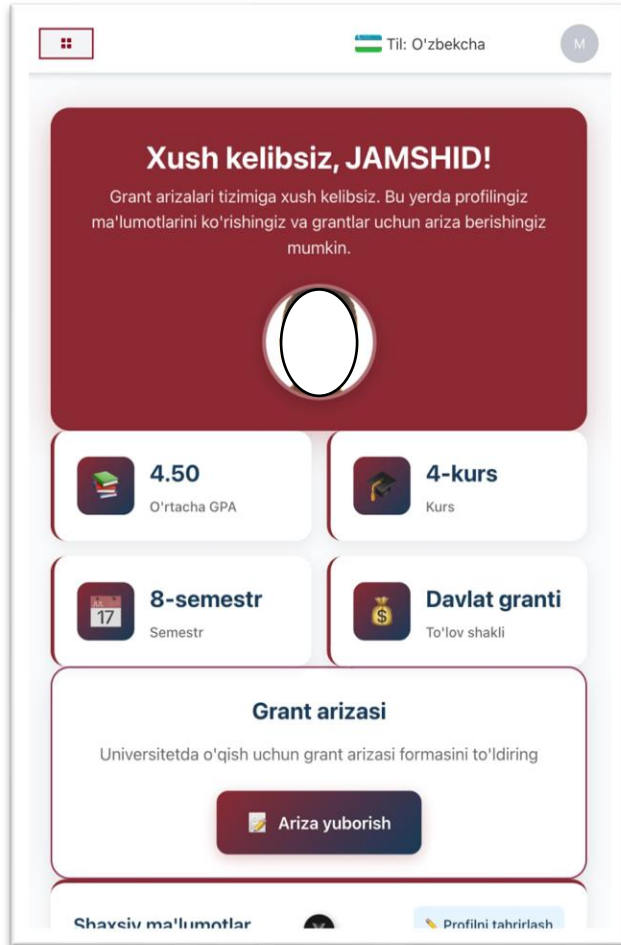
Til: O'zbekcha

M

Xush kelibsiz, JAMSHID!

Grant arizalari tizimiga xush kelibsiz. Bu yerda profilingiz ma'lumotlarini ko'rishingiz va grantlar uchun ariza berishingiz mumkin.

4.50
O'rtacha GPA

4-kurs
Kurs

17
8-semestr
Semestr

$
Davlat granti
To'lov shakli

Grant arizasi

Universitetda o'qish uchun grant arizasi formasini to'ldiring

Ariza yuborish

Shaxsiy ma'lumotlar

Profilni tahrirlash